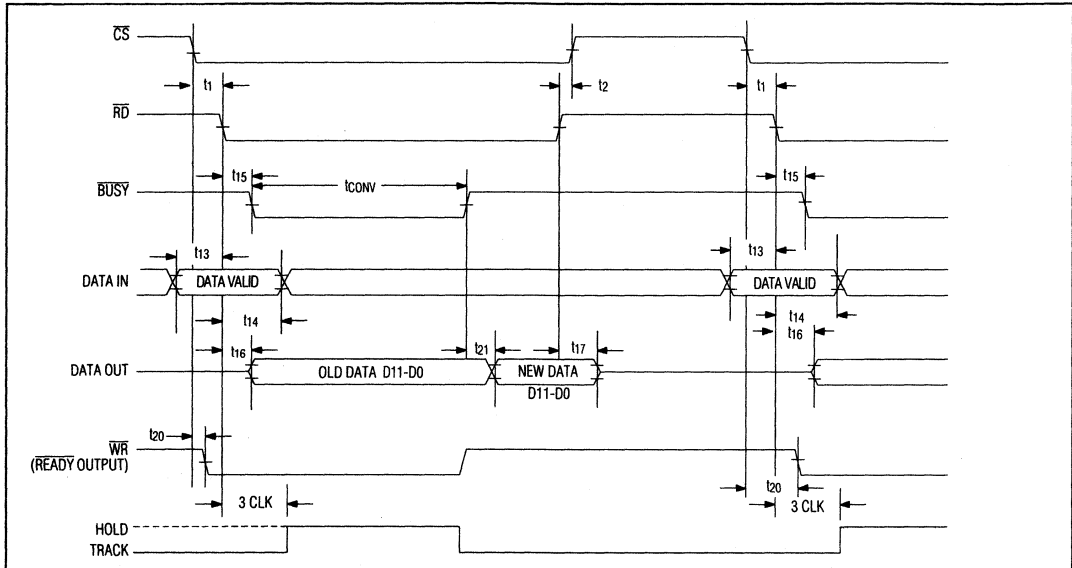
$\overline{CS}$

$t_1$

$t_2$

$t_1$

$\overline{RD}$

$t_{15}$

$t_{CONV}$

$t_{15}$

$\overline{BUSY}$

$t_{13}$

$t_{13}$

DATA IN

DATA VALID

DATA VALID

$t_{14}$

$t_{14}$

$t_{16}$

$t_{16}$

$t_{21}$

$t_{17}$

DATA OUT

OLD DATA D11-D0

NEW DATA D11-D0

$t_{20}$

$\overline{WR}$ ($\overline{READY}$ OUTPUT)

$t_{20}$

3 CLK

3 CLK

HOLD

TRACK